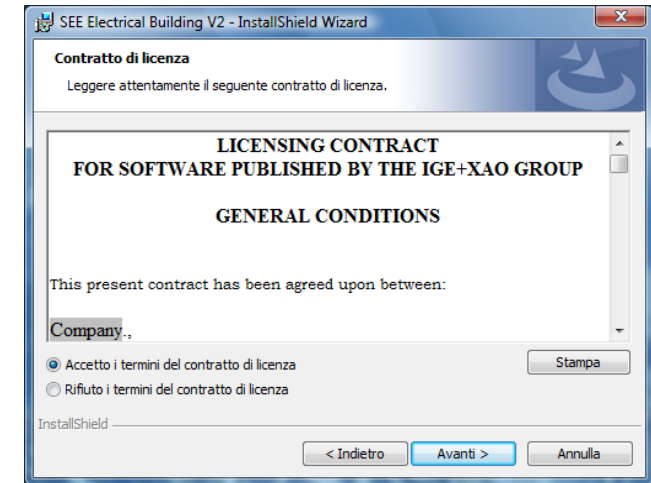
SEE Electrical Building V2 - InstallShield Wizard

Contratto di licenza

Leggere attentamente il seguente contratto di licenza.

LICENSING CONTRACT
FOR SOFTWARE PUBLISHED BY THE IGE+XAO GROUP

GENERAL CONDITIONS

This present contract has been agreed upon between:

Company.,

Accetto i termini del contratto di licenza

Rifiuto i termini del contratto di licenza

Stampa

InstallShield

< Indietro

Avanti >

Annulla